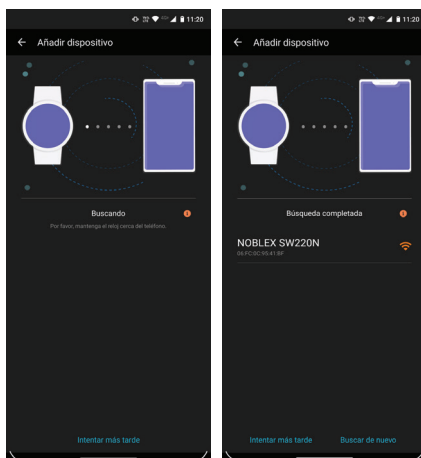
11:20

← Añadir dispositivo

Buscando

Por favor, mantenga el reloj cerca del teléfono.

Intentar más tarde

11:20

← Añadir dispositivo

Búsqueda completada

NOBLEX SW220N

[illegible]

Intentar más tarde

Buscar de nuevo